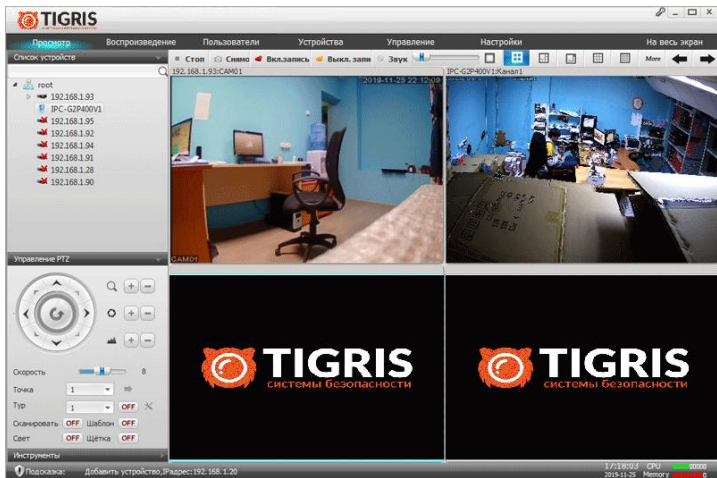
TIGRIS

Просмотр Воспроизведение Пользователи Устройства Управление Настройки На весь экран

Список устройств

root
192.168.1.93
IPC-G2P400V1
192.168.1.95
192.168.1.92
192.168.1.94
192.168.1.91
192.168.1.28
192.168.1.90

Стоп Снимо Вкл.запись Выкл. запи Звук More

192.168.1.93:CAM01
IPC-G2P400V1:Канал1

2019-11-25 22:1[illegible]

CAM01

TIGRIS
системы безопасности

TIGRIS
системы безопасности

Управление PTZ

Скорость 8
Точка 1
Тур 1 OFF
Сканировать OFF Шаблон OFF
Свет OFF Щётка OFF

Инструменты

Подсказка: Добавить устройство,IPадрес:192.168.1.20

17:18:03 2019-11-25 CPU Memory